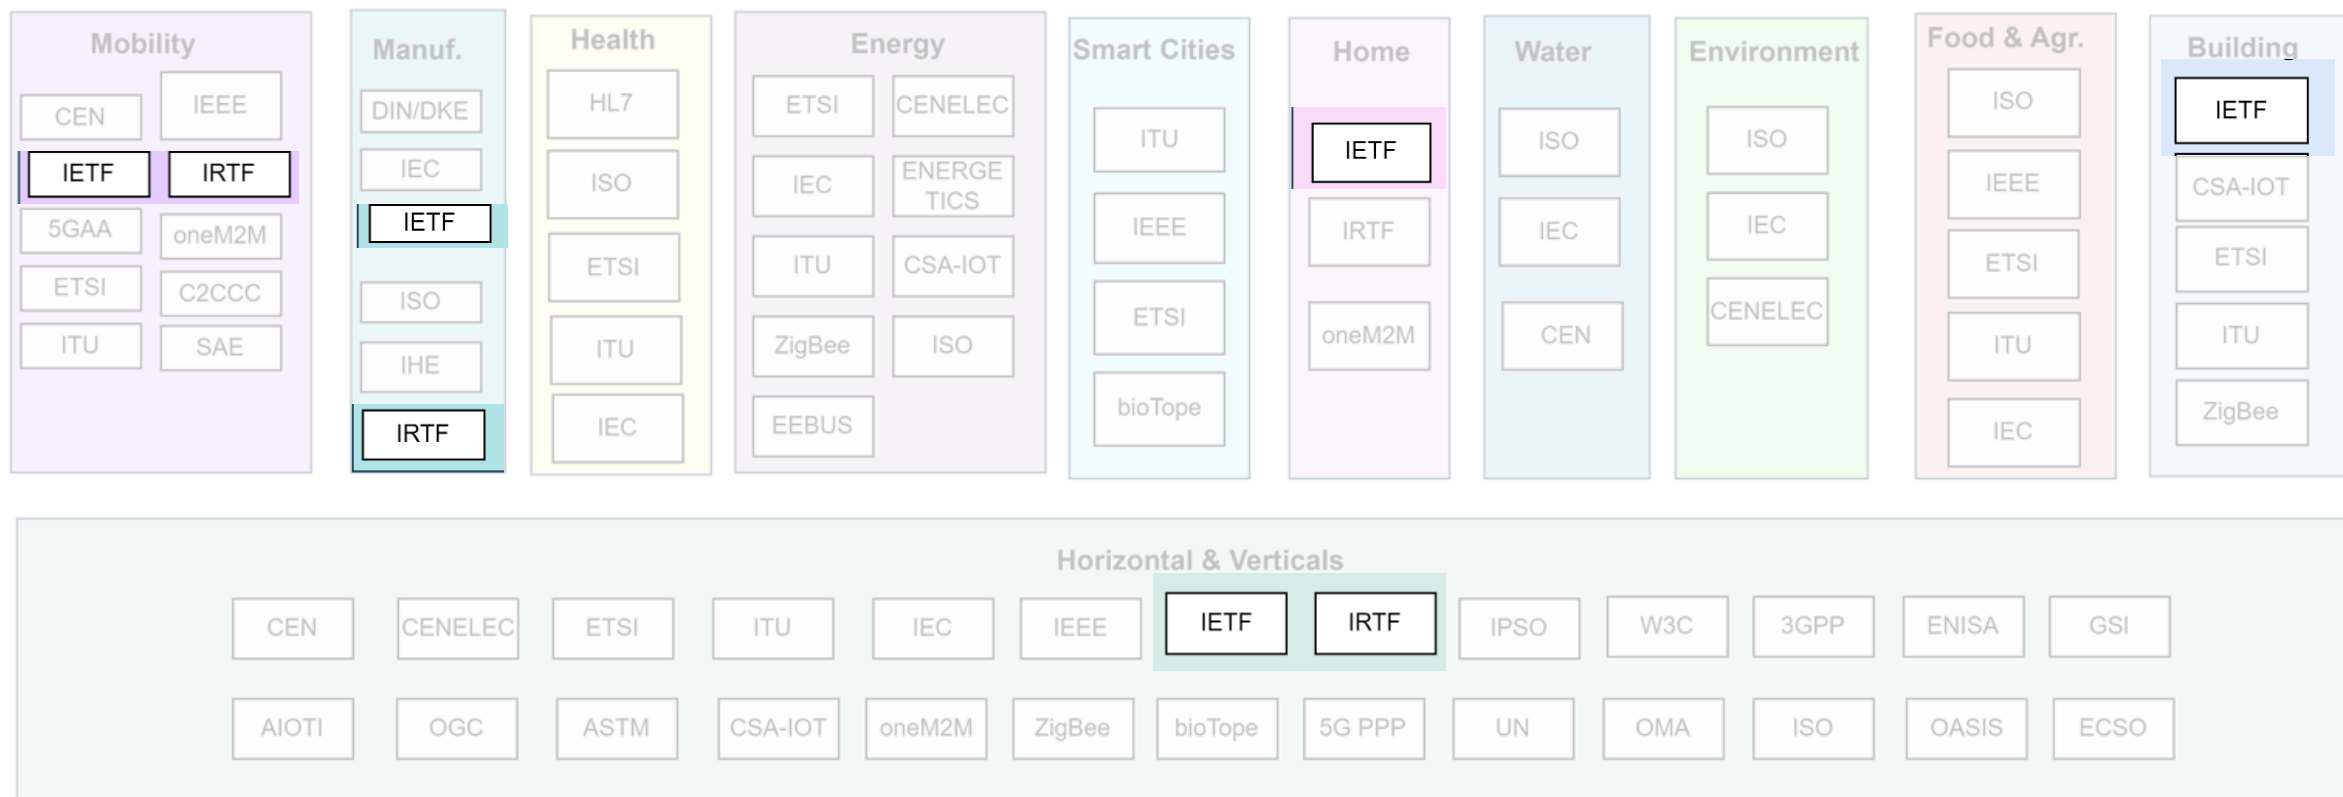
Mobility
CEN
IEEE
IETF
IRTF
5GAA
oneM2M
ETSI
C2CCC
ITU
SAE

Manuf.
DIN/DKE
IEC
IETF
ISO
IHE
IRTF

Health
HL7
ISO
ETSI
ITU
IEC

Energy
ETSI
CENELEC
IEC
ENERGE TICS
ITU
CSA-IOT
ZigBee
ISO
EEBUS

Smart Cities
ITU
IEEE
ETSI
bioTope

Home
IETF
IRTF
oneM2M

Water
ISO
IEC
CEN

Environment
ISO
IEC
CENELEC

Food & Agr.
ISO
IEEE
ETSI
ITU
IEC

Building
IETF
CSA-IOT
ETSI
ITU
ZigBee

Horizontal & Verticals
CEN
CENELEC
ETSI
ITU
IEC
IEEE
IETF
IRTF
IPSO
W3C
3GPP
ENISA
GSI
AIOTI
OGC
ASTM
CSA-IOT
oneM2M
ZigBee
bioTope
5G PPP
UN
OMA
ISO
OASIS
ECSO